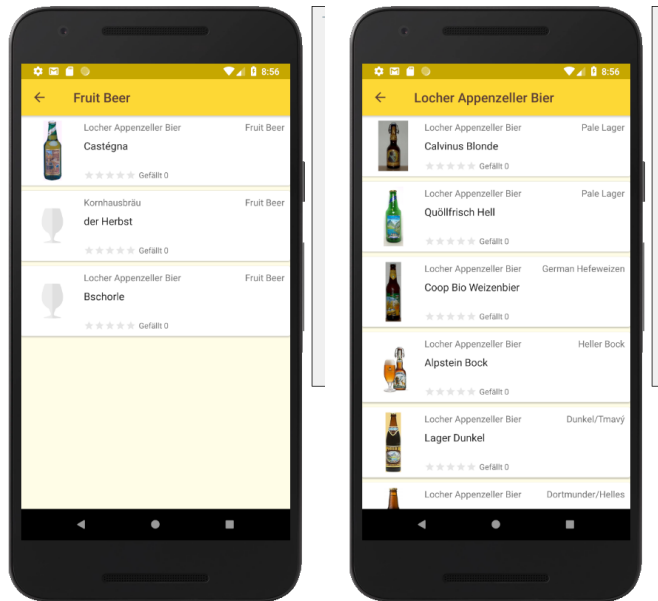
8:56

Fruit Beer

Locher Appenzeller Bier
Fruit Beer
Castégna
Gefällt 0

Kornhausbräu
Fruit Beer
der Herbst
Gefällt 0

Locher Appenzeller Bier
Fruit Beer
Bschorle
Gefällt 0

8:56

Locher Appenzeller Bier

Locher Appenzeller Bier
Pale Lager
Calvinus Blonde
Gefällt 0

Locher Appenzeller Bier
Pale Lager
Quöllfrisch Hell
Gefällt 0

Locher Appenzeller Bier
German Hefeweizen
Coop Bio Weizenbier
Gefällt 0

Locher Appenzeller Bier
Heller Bock
Alpstein Bock
Gefällt 0

Locher Appenzeller Bier
Dunkel/Tmavý
Lager Dunkel
Gefällt 0

Locher Appenzeller Bier
Dortmunder/Helles